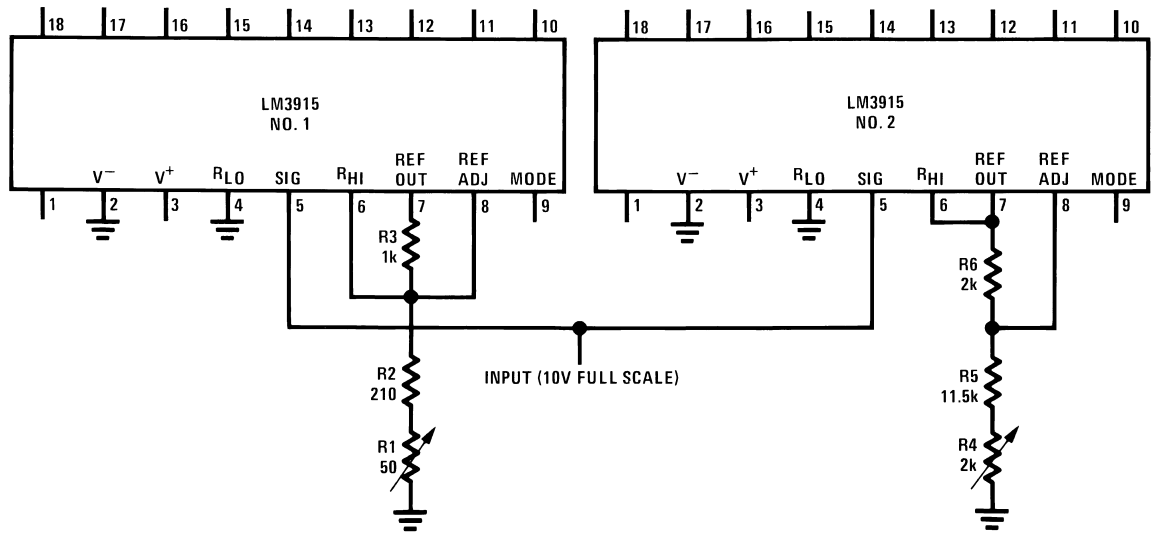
18 17 16 15 14 13 12 11 10

LM3915
NO. 1

$V^-$ $V^+$ $R_{LO}$ SIG $R_{HI}$ REF OUT REF ADJ MODE

1 2 3 4 5 6 7 8 9

R3
1k

R2
210

R1
50

18 17 16 15 14 13 12 11 10

LM3915
NO. 2

$V^-$ $V^+$ $R_{LO}$ SIG $R_{HI}$ REF OUT REF ADJ MODE

1 2 3 4 5 6 7 8 9

R6
2k

R5
11.5k

R4
2k

INPUT (10V FULL SCALE)